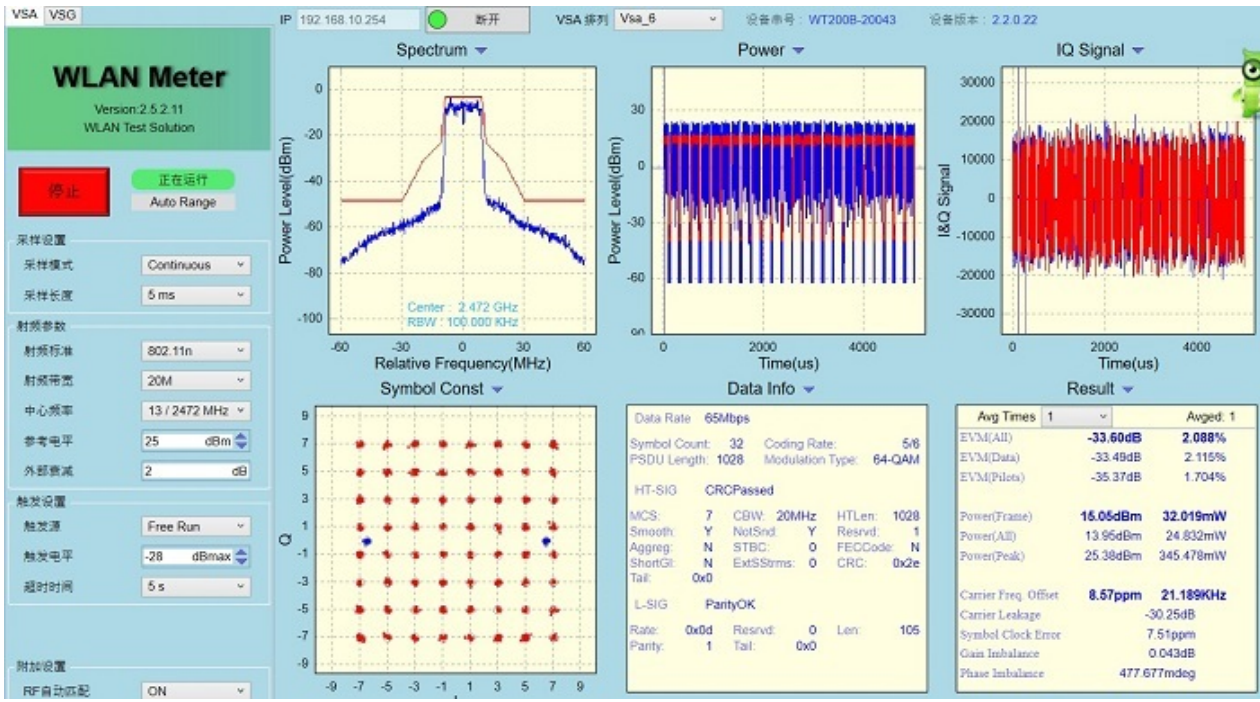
VSA VSG

WLAN Meter
Version:2.5.2.11
WLAN Test Solution

停止
正在运行
Auto Range

采样设置
采样模式 Continuous
采样长度 5 ms

射频参数
射频标准 802.11n
射频带宽 20M
中心频率 13 / 2472 MHz
参考电平 25 dBm
外部衰减 2 dB

触发设置
触发源 Free Run
触发电平 -28 dBmax
超时时间 5 s

附加设置
RF自动匹配 ON

IP 192.168.10.254
断开
VSA 队列 Vsa_6
设备串号：WT200B-20043
设备版本：2.2.0.22

Spectrum
Power Level(dBm)
0
-20
-40
-60
-80
-100
-60 -30 0 30 60
Relative Frequency(MHz)
Center : 2.472 GHz
RBW : 100.000 KHz

Power
Power Level(dBm)
30
0
-30
-60
-90
0 2000 4000
Time(us)

IQ Signal
I&Q Signal
30000
20000
10000
0
-10000
-20000
-30000
0 2000 4000
Time(us)

Symbol Const
Q
9
7
5
3
1
-1
-3
-5
-7
-9
-9 -7 -5 -3 -1 1 3 5 7 9

Data Info
Data Rate 65Mbps
Symbol Count: 32 Coding Rate: 5/6
PSDU Length: 1028 Modulation Type: 64-QAM
HT-SIG CRCPassed
MCS: 7 CBW: 20MHz HTLen: 1028
Smooth: Y NotSnd: Y Resrvd: 1
Aggreg: N STBC: 0 FECCode: N
ShortGI: N ExtSStrms: 0 CRC: 0x2e
Tail: 0x0
L-SIG ParityOK
Rate: 0x0d Resrvd: 0 Len: 105
Parity: 1 Tail: 0x0

Result
Avg Times 1 Avged: 1
EVM(All) -33.60dB 2.088%
EVM(Data) -33.49dB 2.115%
EVM(Pilots) -35.37dB 1.704%
Power(Frame) 15.05dBm 32.019mW
Power(All) 13.95dBm 24.832mW
Power(Peak) 25.38dBm 345.478mW
Carrier Freq. Offset 8.57ppm 21.189KHz
Carrier Leakage -30.25dB
Symbol Clock Error 7.51ppm
Gain Imbalance 0.043dB
Phase Imbalance 477.677mdeg